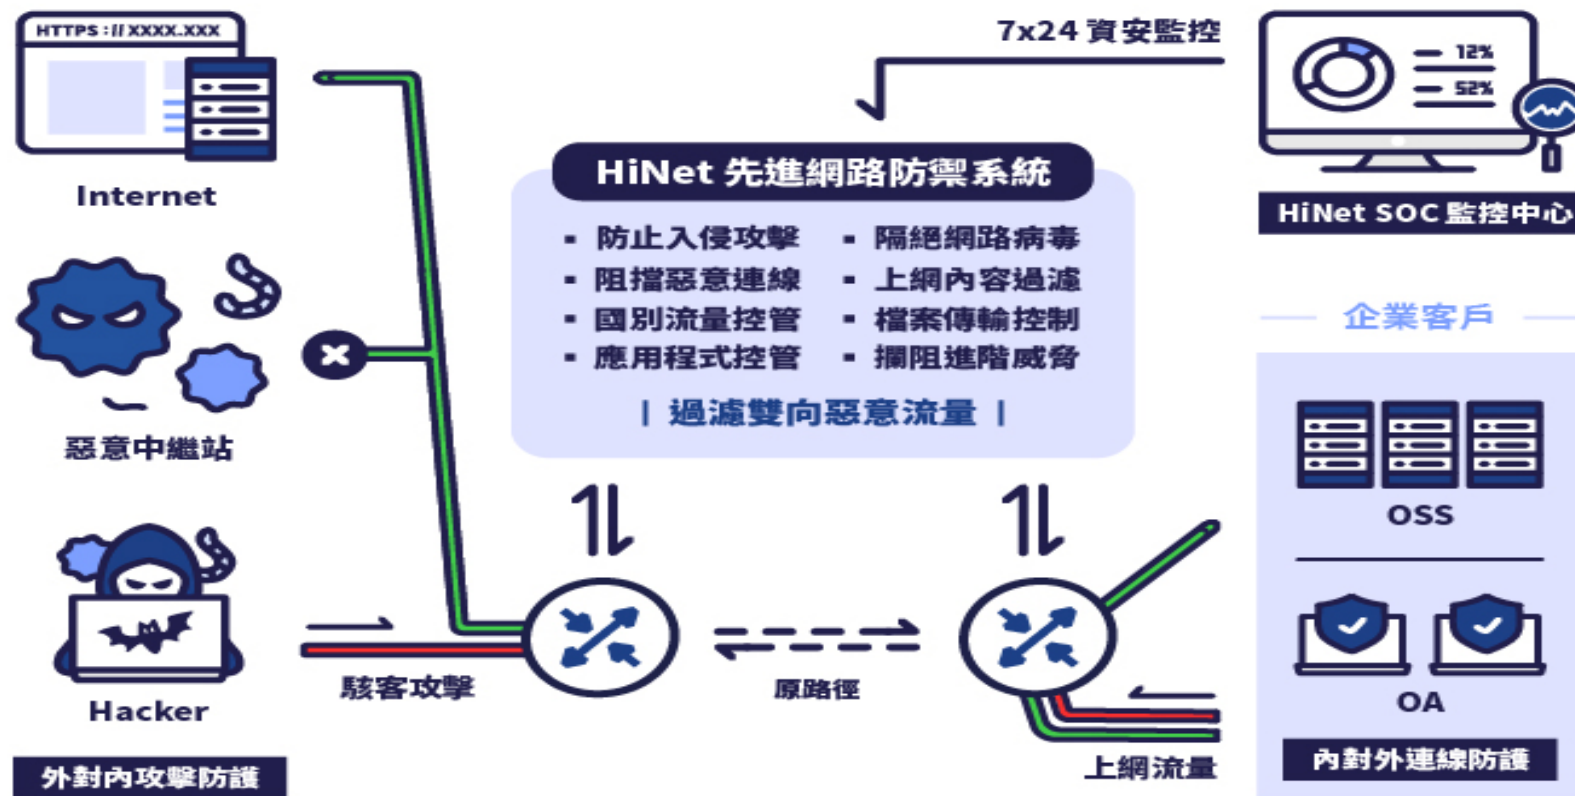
HTTPS://XXXX.XXX

Internet

惡意中繼站

Hacker

外對內攻擊防護

7x24 資安監控

HiNet 先進網路防禦系統

- 防止入侵攻擊
- 阻擋惡意連線
- 國別流量控管
- 應用程式控管
- 隔絕網路病毒
- 上網內容過濾
- 檔案傳輸控制
- 攔阻進階威脅

| 過濾雙向惡意流量 |

駭客攻擊

原路徑

上網流量

12%
52%

HiNet SOC 監控中心

企業客戶

OSS

OA

內對外連線防護